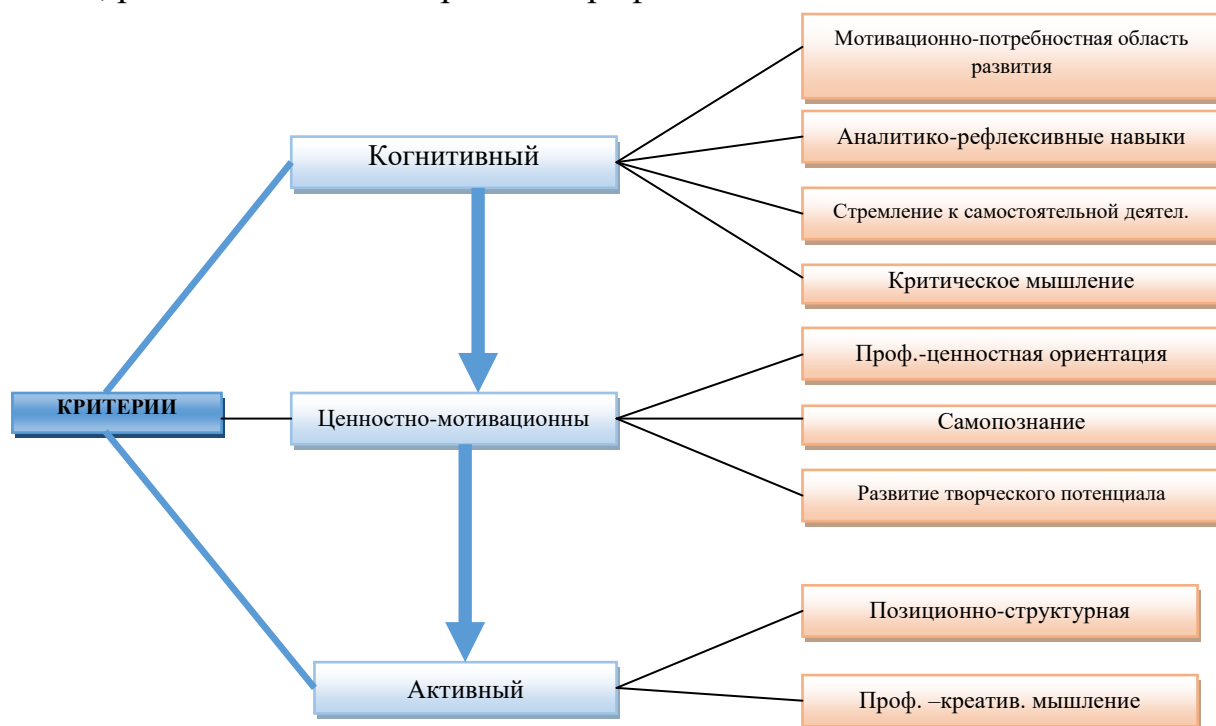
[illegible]

Мотивационно-потребностная область развития

Когнитивный

Аналитико-рефлексивные навыки

Стремление к самостоятельной деятел.

Критическое мышление

Проф.-ценностная ориентация

КРИТЕРИИ

Ценностно-мотивационны

Самопознание

Развитие творческого потенциала

Позиционно-структурная

Активный

Проф. –креатив. мышление